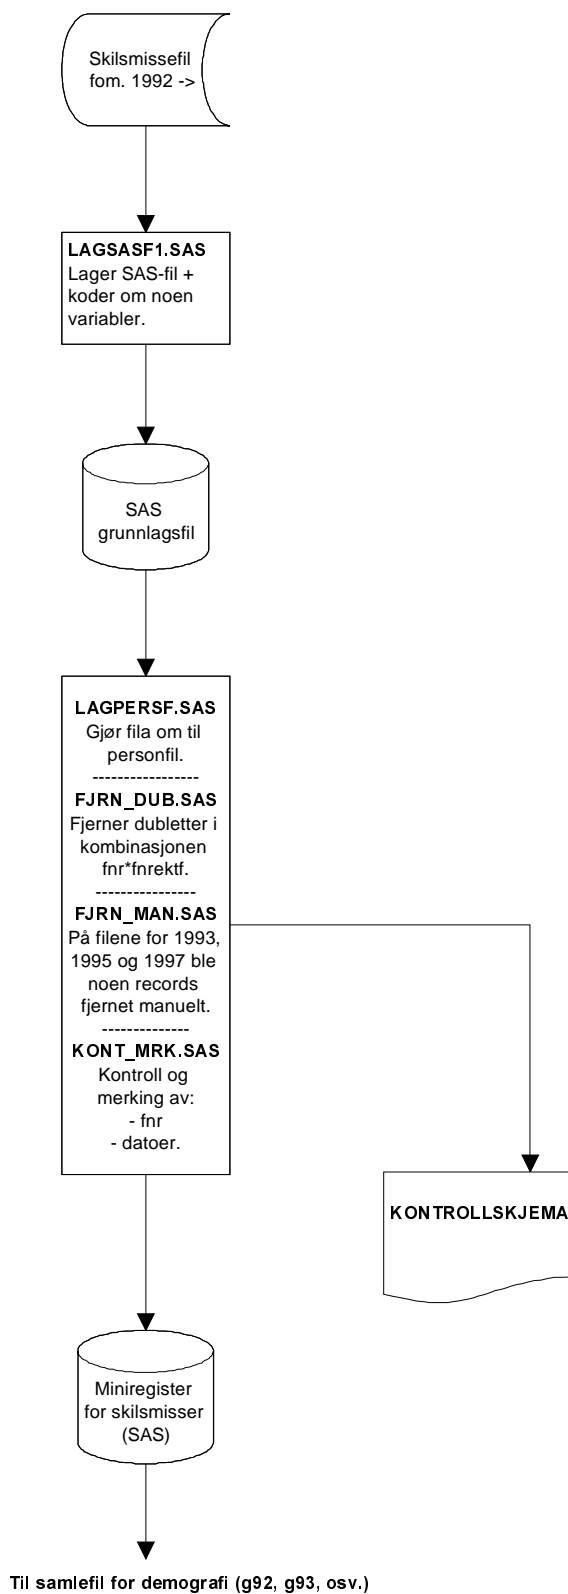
Skilsmissefil fom. 1992 ->

LAGSASF1.SAS
Lager SAS-fil + koder om noen variabler.

SAS grunnlagsfil

LAGPERSF.SAS
Gjør fila om til personfil.
-----------------
FJRN_DUB.SAS
Fjerner dubletter i kombinasjonen fnr*fnrektf.
----------------
FJRN_MAN.SAS
På filene for 1993, 1995 og 1997 ble noen records fjernet manuelt.
--------------
KONT_MRK.SAS
Kontroll og merking av:
- fnr
- datoer.

KONTROLLSKJEMA

Miniregister for skilsmisser (SAS)

Til samlefil for demografi (g92, g93, osv.)